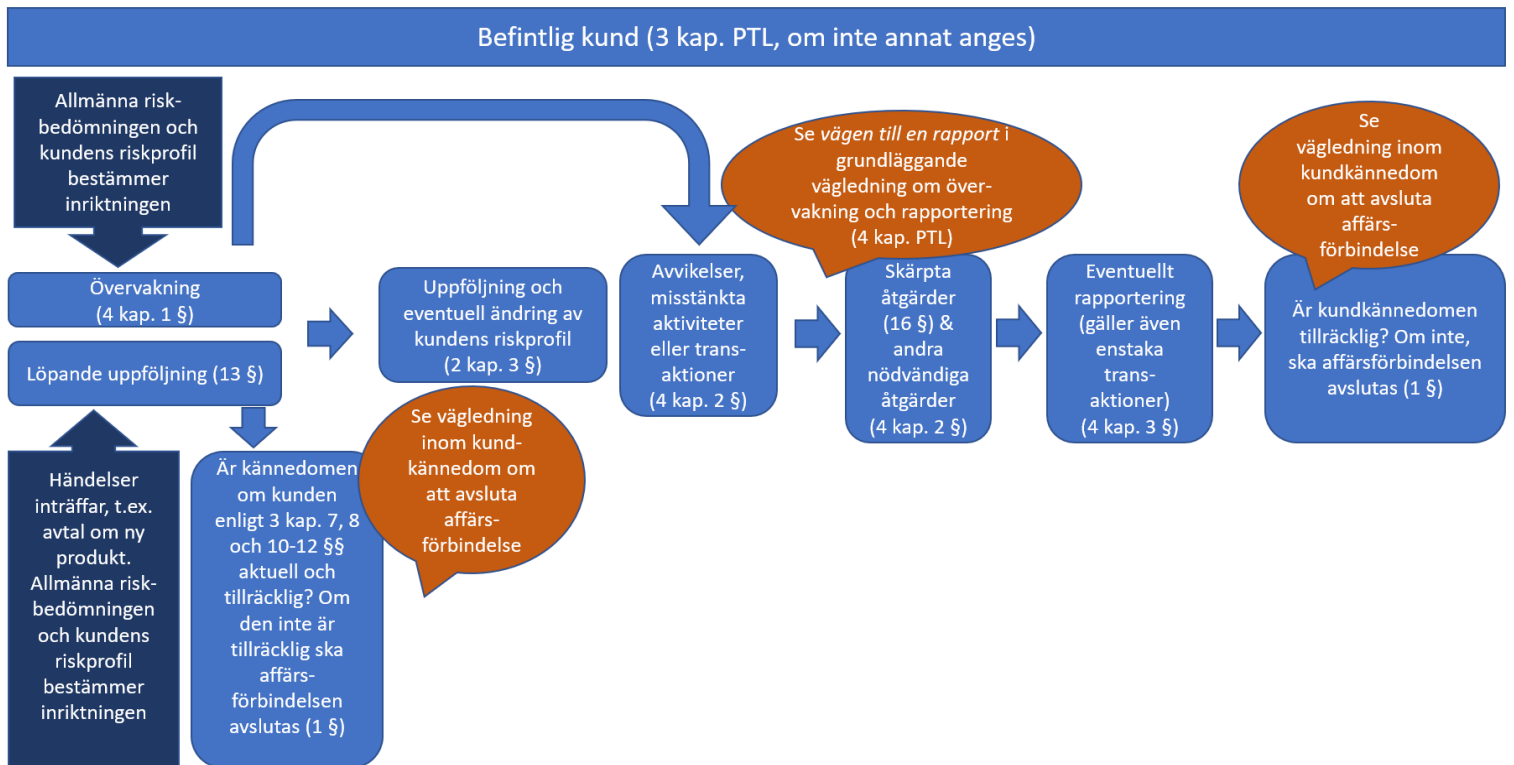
Befintlig kund (3 kap. PTL, om inte annat anges)

Allmänna riskbedömningen och kundens riskprofil bestämmer inriktningen

Övervakning (4 kap. 1 §)

Löpande uppföljning (13 §)

Händelser inträffar, t.ex. avtal om ny produkt. Allmänna riskbedömningen och kundens riskprofil bestämmer inriktningen

Är kännedomen om kunden enligt 3 kap. 7, 8 och 10-12 §§ aktuell och tillräcklig? Om den inte är tillräcklig ska affärsförbindelsen avslutas (1 §)

Se vägledning inom kundkännedom om att avsluta affärsförbindelse

Uppföljning och eventuell ändring av kundens riskprofil (2 kap. 3 §)

Avvikelser, misstänkta aktiviteter eller transaktioner (4 kap. 2 §)

Se *vägen till en rapport* i grundläggande vägledning om övervakning och rapportering (4 kap. PTL)

Skärpta åtgärder (16 §) & andra nödvändiga åtgärder (4 kap. 2 §)

Eventuellt rapportering (gäller även enstaka transaktioner) (4 kap. 3 §)

Se vägledning inom kundkännedom om att avsluta affärsförbindelse

Är kundkännedomen tillräcklig? Om inte, ska affärsförbindelsen avslutas (1 §)